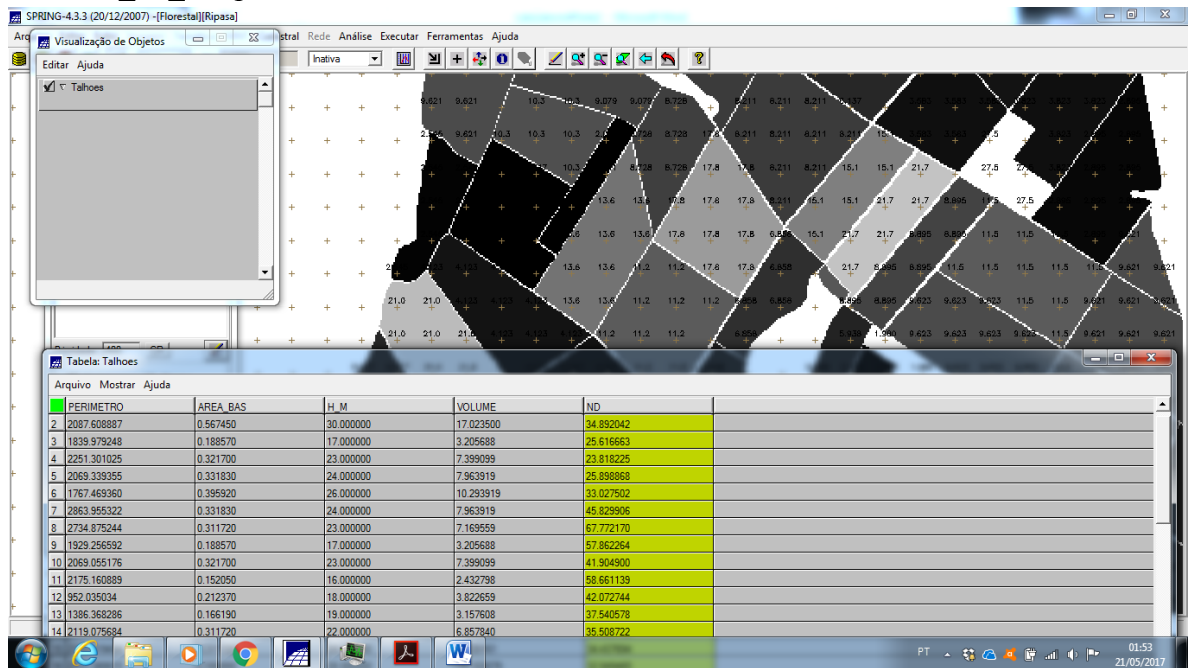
SPRING-4.3.3 (20/12/2007) -[Florestal][Ripasa]

Arq Visualização de Objetos
Editar Ajuda
Talhoes

stral Rede Análise Executar Ferramentas Ajuda
Inativa

Tabela: Talhoes
Arquivo Mostrar Ajuda

| | PERIMETRO | AREA_BAS | H_M | VOLUME | ND |
|---|---|---|---|---|---|
| 2 | 2087.608887 | 0.567450 | 30.000000 | 17.023500 | 34.892042 |
| 3 | 1839.979248 | 0.188570 | 17.000000 | 3.205688 | 25.616663 |
| 4 | 2251.301025 | 0.321700 | 23.000000 | 7.399099 | 23.818225 |
| 5 | 2069.339355 | 0.331830 | 24.000000 | 7.963919 | 25.898868 |
| 6 | 1767.469360 | 0.395920 | 26.000000 | 10.293919 | 33.027502 |
| 7 | 2863.955322 | 0.331830 | 24.000000 | 7.963919 | 45.829906 |
| 8 | 2734.875244 | 0.311720 | 23.000000 | 7.169559 | 67.772170 |
| 9 | 1929.256592 | 0.188570 | 17.000000 | 3.205688 | 57.862264 |
| 10 | 2069.055176 | 0.321700 | 23.000000 | 7.399099 | 41.904900 |
| 11 | 2175.160889 | 0.152050 | 16.000000 | 2.432798 | 58.661139 |
| 12 | 952.035034 | 0.212370 | 18.000000 | 3.822659 | 42.072744 |
| 13 | 1386.368286 | 0.166190 | 19.000000 | 3.157608 | 37.540578 |
| 14 | 2119.075684 | 0.311720 | 22.000000 | 6.857840 | 35.508722 |

PT 01:53 21/05/2017